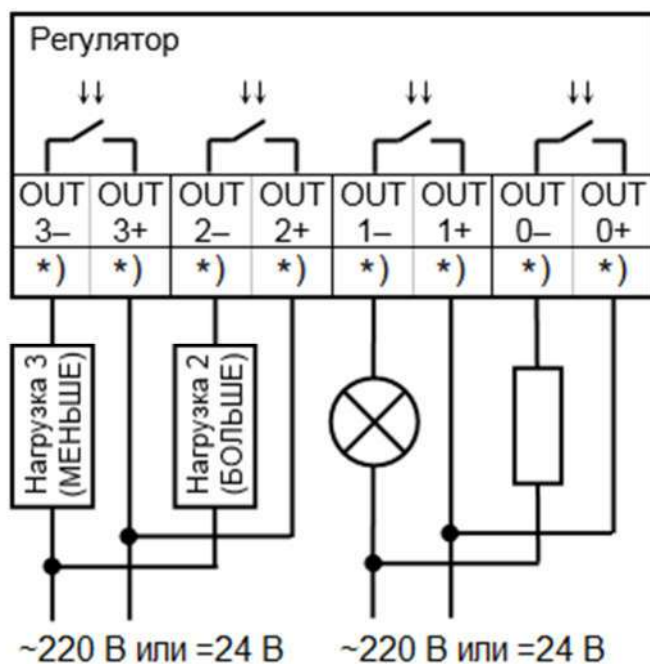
Регулятор

| OUT 3– | OUT 3+ | OUT 2– | OUT 2+ | OUT 1– | OUT 1+ | OUT 0– | OUT 0+ |
|---|---|---|---|---|---|---|---|
| *) | *) | *) | *) | *) | *) | *) | *) |

Нагрузка 3 (МЕНЬШЕ)

Нагрузка 2 (БОЛЬШЕ)

~220 В или =24 В

~220 В или =24 В